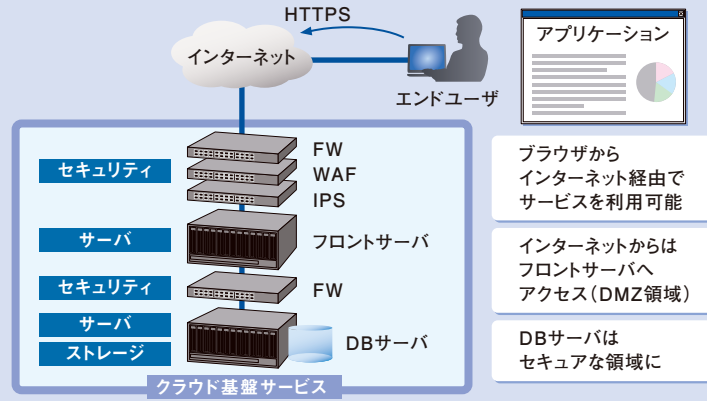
HTTPS

インターネット

エンドユーザ

アプリケーション

セキュリティ

FW

WAF

IPS

サーバ

フロントサーバ

セキュリティ

FW

サーバ

ストレージ

DBサーバ

クラウド基盤サービス

ブラウザから
インターネット経由で
サービスを利用可能

インターネットからは
フロントサーバへ
アクセス（DMZ領域）

DBサーバは
セキュアな領域に